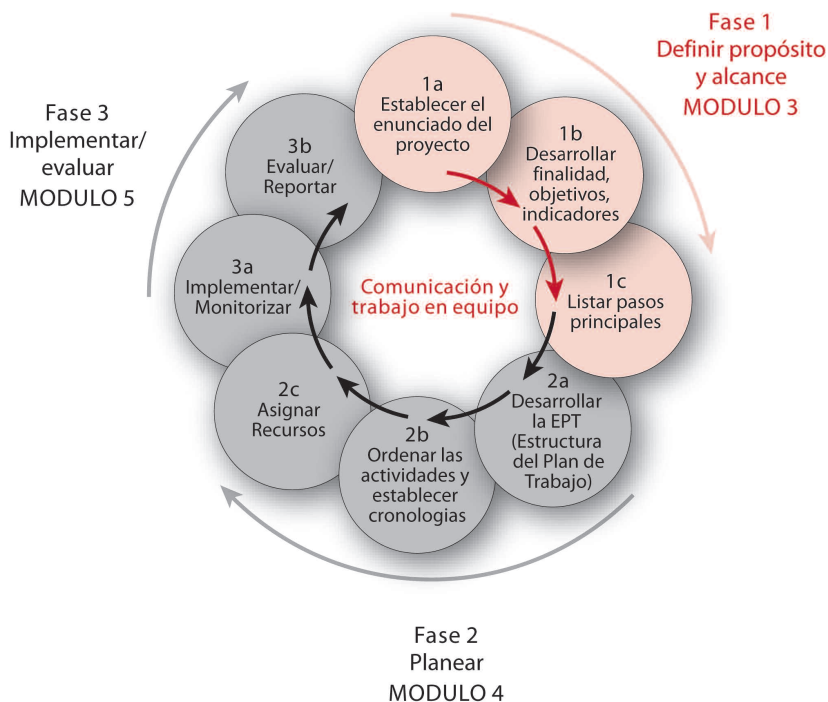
Fase 1
Definir propósito y alcance
MODULO 3

Fase 3
Implementar/ evaluar
MODULO 5

1a
Establecer el enunciado del proyecto

1b
Desarrollar finalidad, objetivos, indicadores

1c
Listar pasos principales

2a
Desarrollar la EPT (Estructura del Plan de Trabajo)

2b
Ordenar las actividades y establecer cronologias

2c
Asignar Recursos

3a
Implementar/ Monitorizar

3b
Evaluar/ Reportar

Comunicación y trabajo en equipo

Fase 2
Planear
MODULO 4